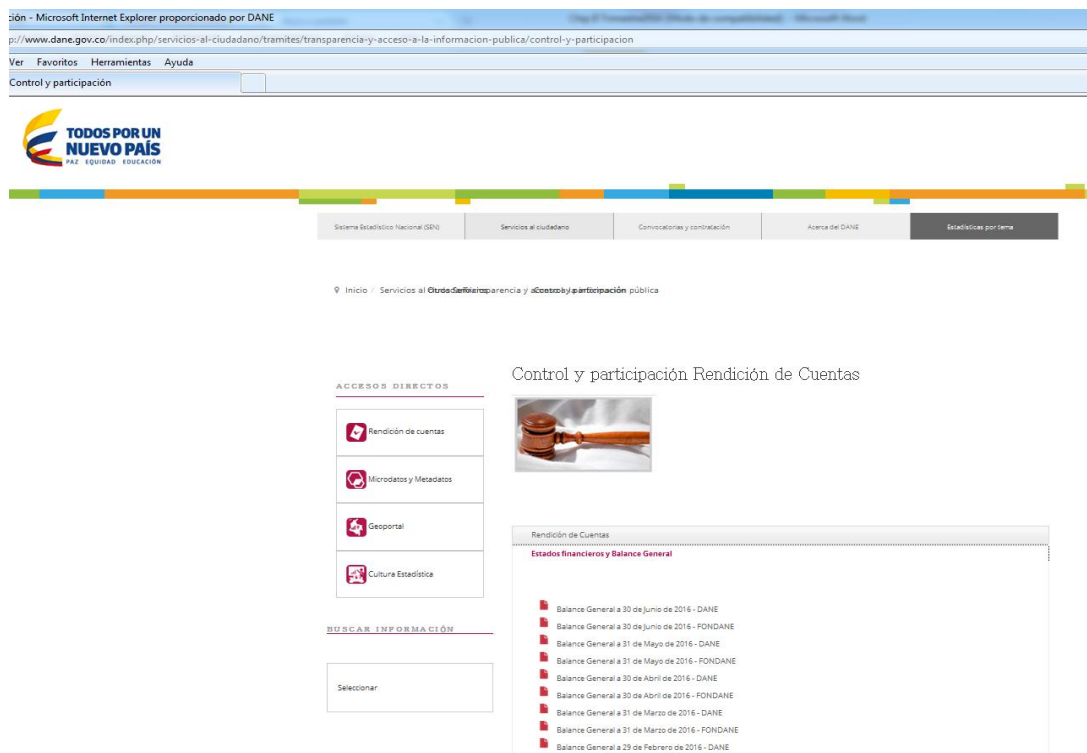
ción - Microsoft Internet Explorer proporcionado por DANE

p://www.dane.gov.co/index.php/servicios-al-ciudadano/tramites/transparencia-y-acceso-a-la-informacion-publica/control-y-participacion

Ver Favoritos Herramientas Ayuda

Control y participación

TODOS POR UN NUEVO PAÍS
PAZ EQUIDAD EDUCACIÓN

Sistema Estadístico Nacional (SEN) | Servicios al ciudadano | Convocatorias y contratación | Acerca del DANE | Estadísticas por tema

Inicio / Servicios al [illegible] transparencia y a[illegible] participación pública

ACCESOS DIRECTOS

Rendición de cuentas

Microdatos y Metadatos

Geoportal

Cultura Estadística

BUSCAR INFORMACIÓN

Seleccionar

Control y participación Rendición de Cuentas

Rendición de Cuentas

Estados financieros y Balance General

Balance General a 30 de Junio de 2016 - DANE
Balance General a 30 de Junio de 2016 - FONDANE
Balance General a 31 de Mayo de 2016 - DANE
Balance General a 31 de Mayo de 2016 - FONDANE
Balance General a 30 de Abril de 2016 - DANE
Balance General a 30 de Abril de 2016 - FONDANE
Balance General a 31 de Marzo de 2016 - DANE
Balance General a 31 de Marzo de 2016 - FONDANE
Balance General a 29 de Febrero de 2016 - DANE